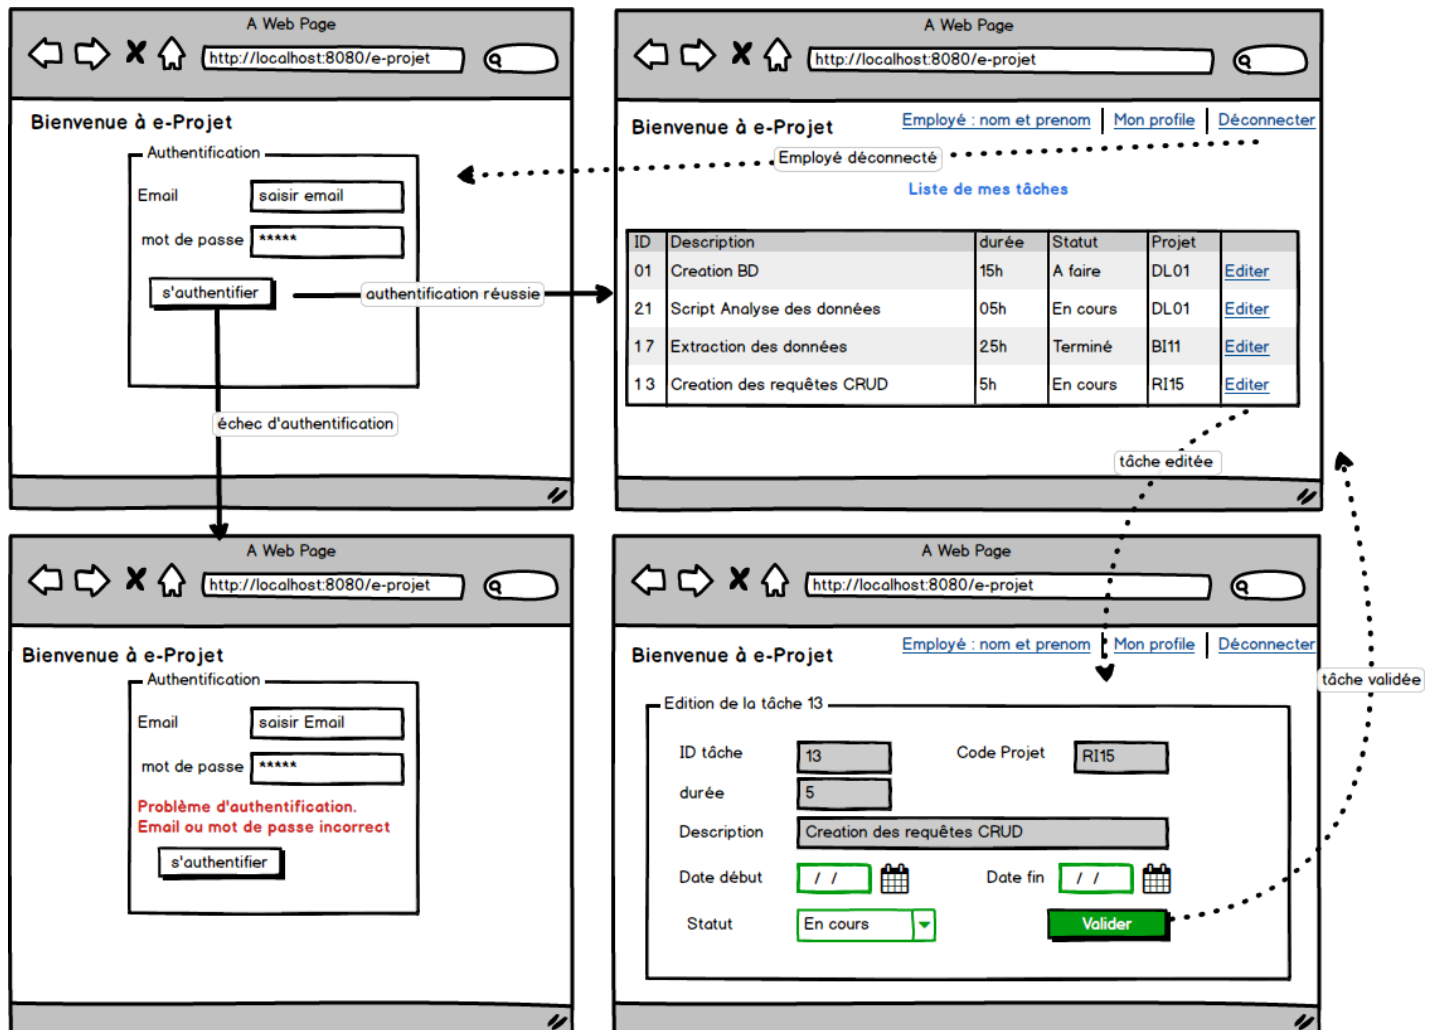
A Web Page

http://localhost:8080/e-projet

Bienvenue à e-Projet

Authentification

Email saisir email

mot de passe *****

s'authentifier

authentification réussie

échec d'authentification

A Web Page

http://localhost:8080/e-projet

Bienvenue à e-Projet

Employé : nom et prenom | Mon profile | Déconnecter

Employé déconnecté

Liste de mes tâches

| ID | Description | durée | Statut | Projet | |
|---|---|---|---|---|---|
| 01 | Creation BD | 15h | A faire | DL01 | Editer |
| 21 | Script Analyse des données | 05h | En cours | DL01 | Editer |
| 17 | Extraction des données | 25h | Terminé | BI11 | Editer |
| 13 | Creation des requêtes CRUD | 5h | En cours | RI15 | Editer |

tâche editée

A Web Page

http://localhost:8080/e-projet

Bienvenue à e-Projet

Authentification

Email saisir Email

mot de passe *****

Problème d'authentification.
Email ou mot de passe incorrect

s'authentifier

A Web Page

http://localhost:8080/e-projet

Bienvenue à e-Projet

Employé : nom et prenom | Mon profile | Déconnecter

tâche validée

Edition de la tâche 13

ID tâche 13 Code Projet RI15

durée 5

Description Creation des requêtes CRUD

Date début / / Date fin / /

Statut En cours

Valider